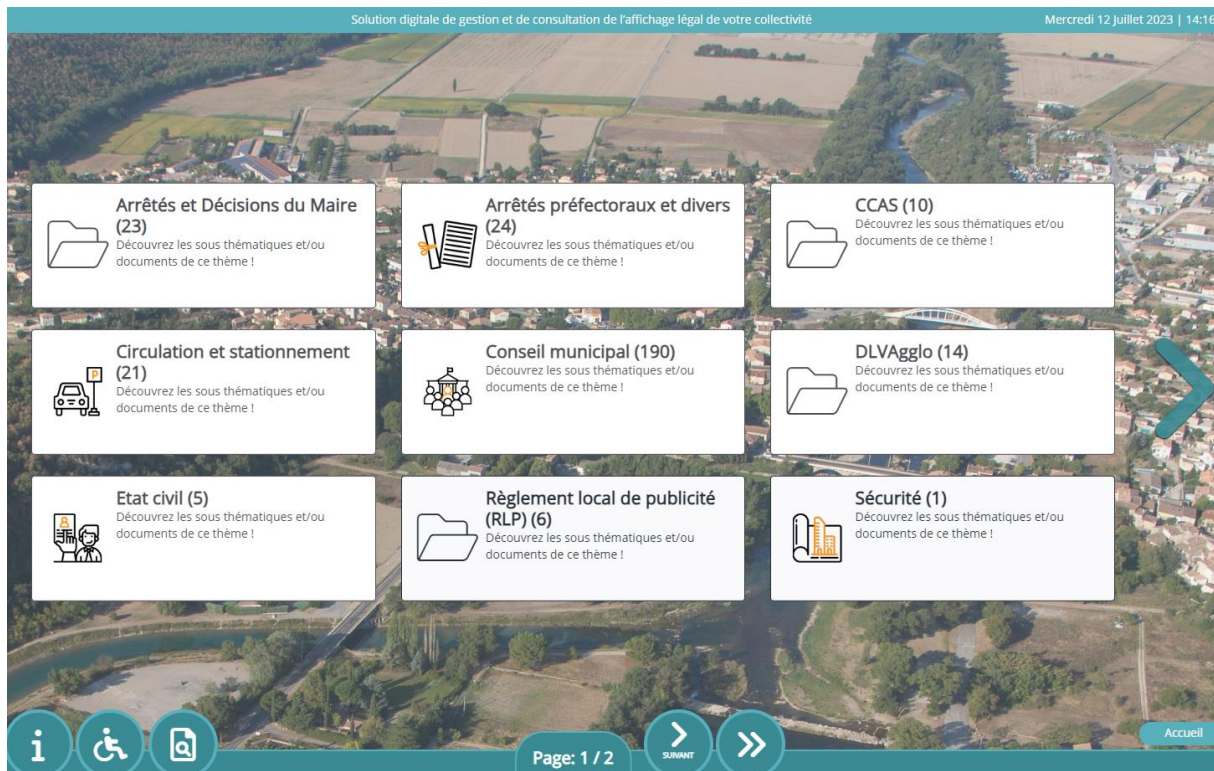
Solution digitale de gestion et de consultation de l'affichage légal de votre collectivité

Mercredi 12 Juillet 2023 | 14:16

Arrêtés et Décisions du Maire (23)
Découvrez les sous thématiques et/ou documents de ce thème !

Arrêtés préfectoraux et divers (24)
Découvrez les sous thématiques et/ou documents de ce thème !

CCAS (10)
Découvrez les sous thématiques et/ou documents de ce thème !

Circulation et stationnement (21)
Découvrez les sous thématiques et/ou documents de ce thème !

P

Conseil municipal (190)
Découvrez les sous thématiques et/ou documents de ce thème !

DLVAgglo (14)
Découvrez les sous thématiques et/ou documents de ce thème !

Etat civil (5)
Découvrez les sous thématiques et/ou documents de ce thème !

Règlement local de publicité (RLP) (6)
Découvrez les sous thématiques et/ou documents de ce thème !

Sécurité (1)
Découvrez les sous thématiques et/ou documents de ce thème !

i

Page: 1 / 2

SUIVANT

Accueil